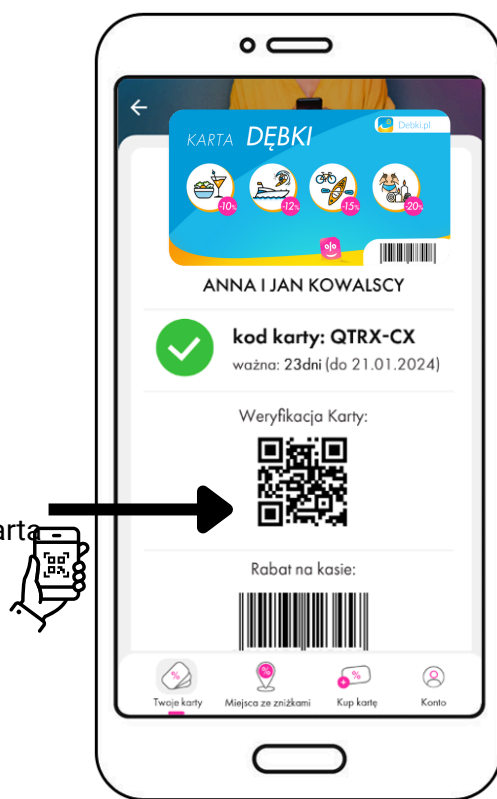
KARTA DĘBKI
Debki.pl
-10%
-12%
-15%
-20%

ANNA I JAN KOWALSCY

kod karty: QTRX-CX
ważna: 23dni (do 21.01.2024)

Weryfikacja Karty:

arta

Rabat na kasie:

Twoje karty
Miejsca ze zniżkami
Kup kartę
Konto